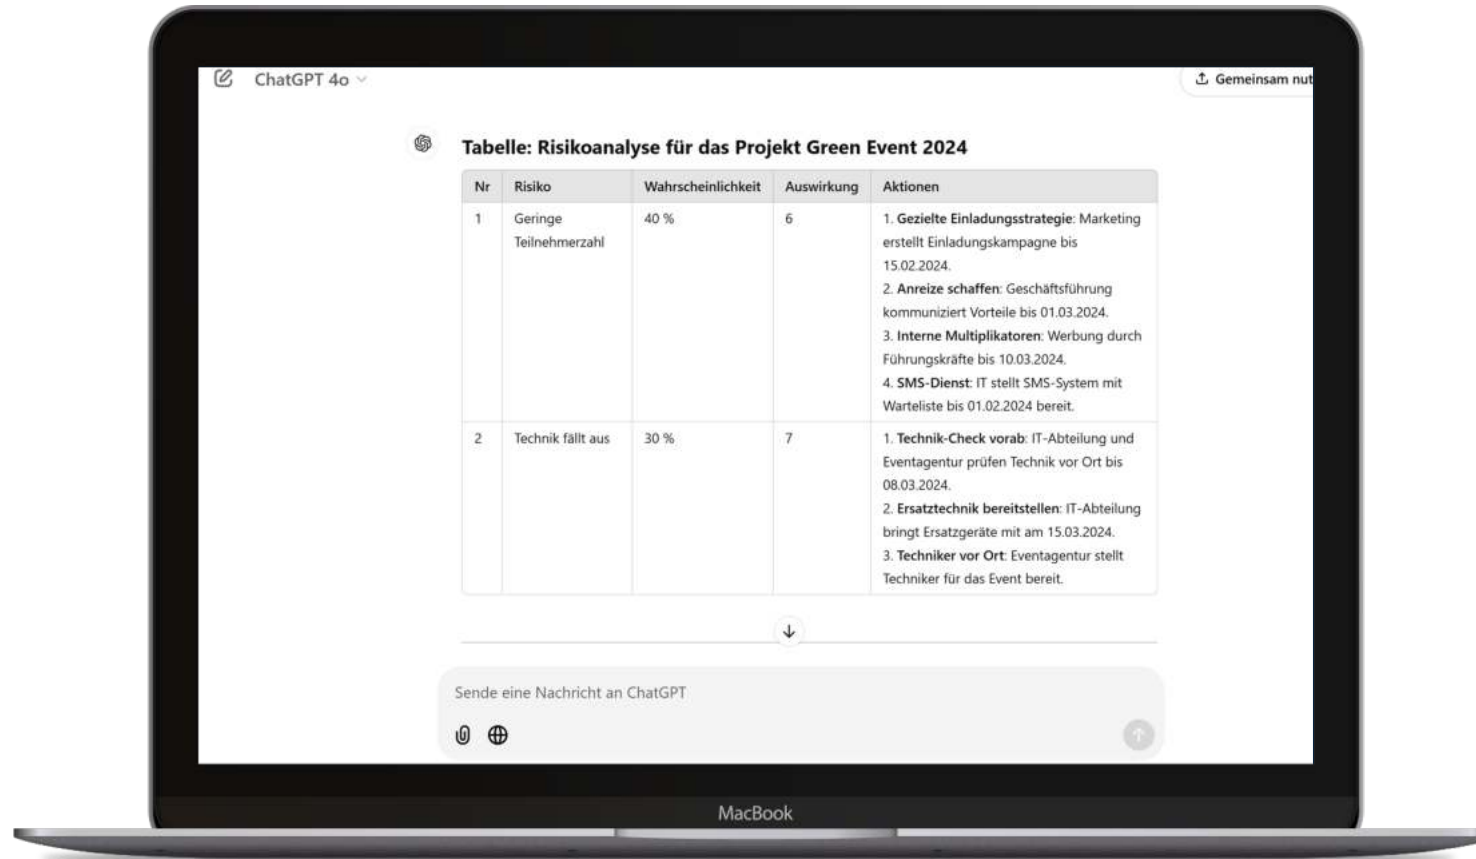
ChatGPT 4o

Gemeinsam nut

**Tabelle: Risikoanalyse für das Projekt Green Event 2024**

| Nr | Risiko | Wahrscheinlichkeit | Auswirkung | Aktionen |
|---|---|---|---|---|
| 1 | Geringe Teilnehmerzahl | 40 % | 6 | 1. **Gezielte Einladungsstrategie**: Marketing erstellt Einladungskampagne bis 15.02.2024. 2. **Anreize schaffen**: Geschäftsführung kommuniziert Vorteile bis 01.03.2024. 3. **Interne Multiplikatoren**: Werbung durch Führungskräfte bis 10.03.2024. 4. **SMS-Dienst**: IT stellt SMS-System mit Warteliste bis 01.02.2024 bereit. |
| 2 | Technik fällt aus | 30 % | 7 | 1. **Technik-Check vorab**: IT-Abteilung und Eventagentur prüfen Technik vor Ort bis 08.03.2024. 2. **Ersatztechnik bereitstellen**: IT-Abteilung bringt Ersatzgeräte mit am 15.03.2024. 3. **Techniker vor Ort**: Eventagentur stellt Techniker für das Event bereit. |

Sende eine Nachricht an ChatGPT

MacBook